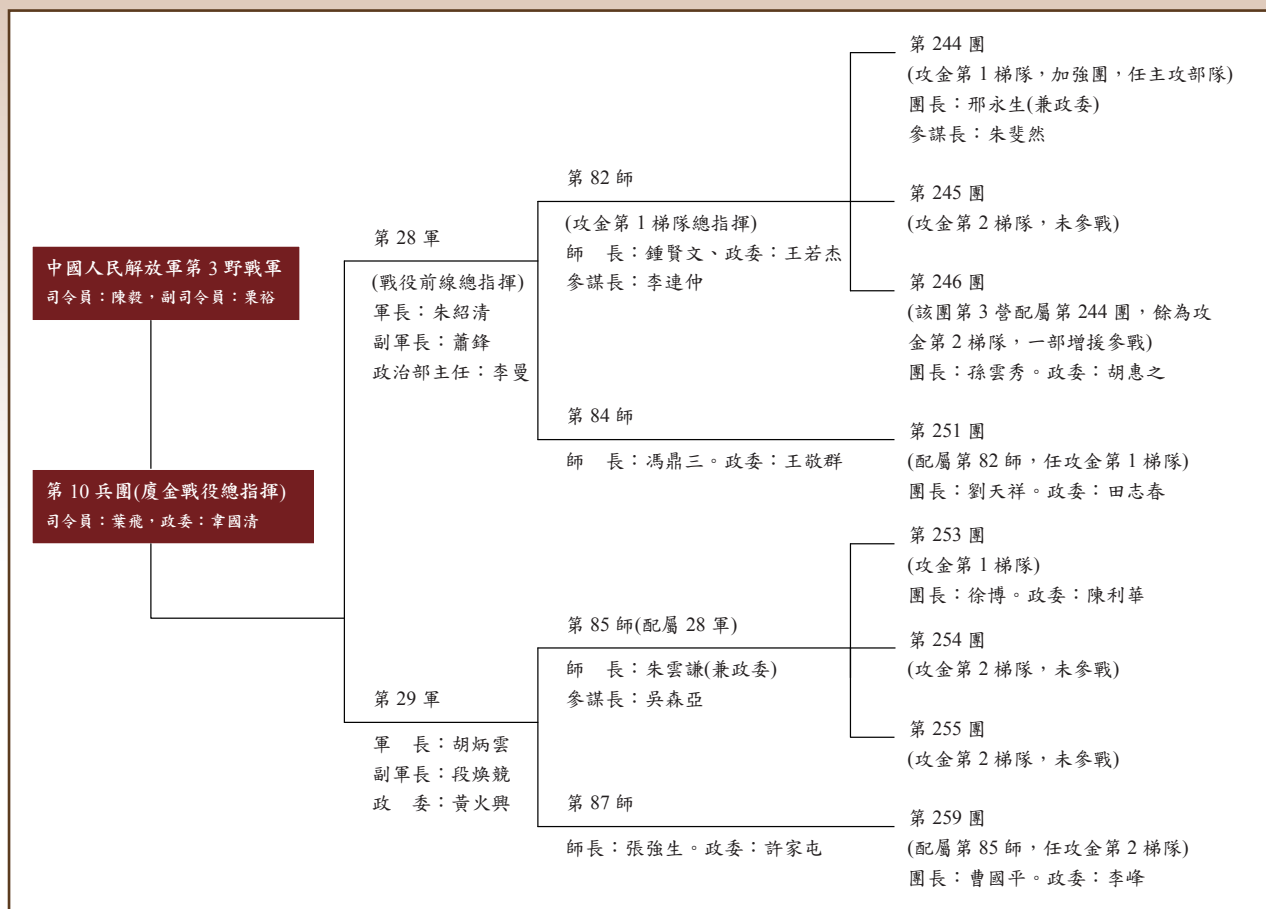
中國人民解放軍第 3 野戰軍
司令員：陳毅，副司令員：粟裕

第 10 兵團(廈金戰役總指揮)
司令員：葉飛，政委：韋國清

第 28 軍
(戰役前線總指揮)
軍長：朱紹清
副軍長：蕭鋒
政治部主任：李曼

第 29 軍
軍　長：胡炳雲
副軍長：段煥競
政　委：黃火興

第 82 師
(攻金第 1 梯隊總指揮)
師　長：鍾賢文、政委：王若杰
參謀長：李連仲

第 84 師
師　長：馮鼎三。政委：王敬群

第 85 師(配屬 28 軍)
師　長：朱雲謙(兼政委)
參謀長：吳森亞

第 87 師
師長：張強生。政委：許家屯

第 244 團
(攻金第 1 梯隊，加強團，任主攻部隊)
團長：邢永生(兼政委)
參謀長：朱斐然

第 245 團
(攻金第 2 梯隊，未參戰)

第 246 團
(該團第 3 營配屬第 244 團，餘為攻金第 2 梯隊，一部增援參戰)
團長：孫雲秀。政委：胡惠之

第 251 團
(配屬第 82 師，任攻金第 1 梯隊)
團長：劉天祥。政委：田志春

第 253 團
(攻金第 1 梯隊)
團長：徐博。政委：陳利華

第 254 團
(攻金第 2 梯隊，未參戰)

第 255 團
(攻金第 2 梯隊，未參戰)

第 259 團
(配屬第 85 師，任攻金第 2 梯隊)
團長：曹國平。政委：李峰